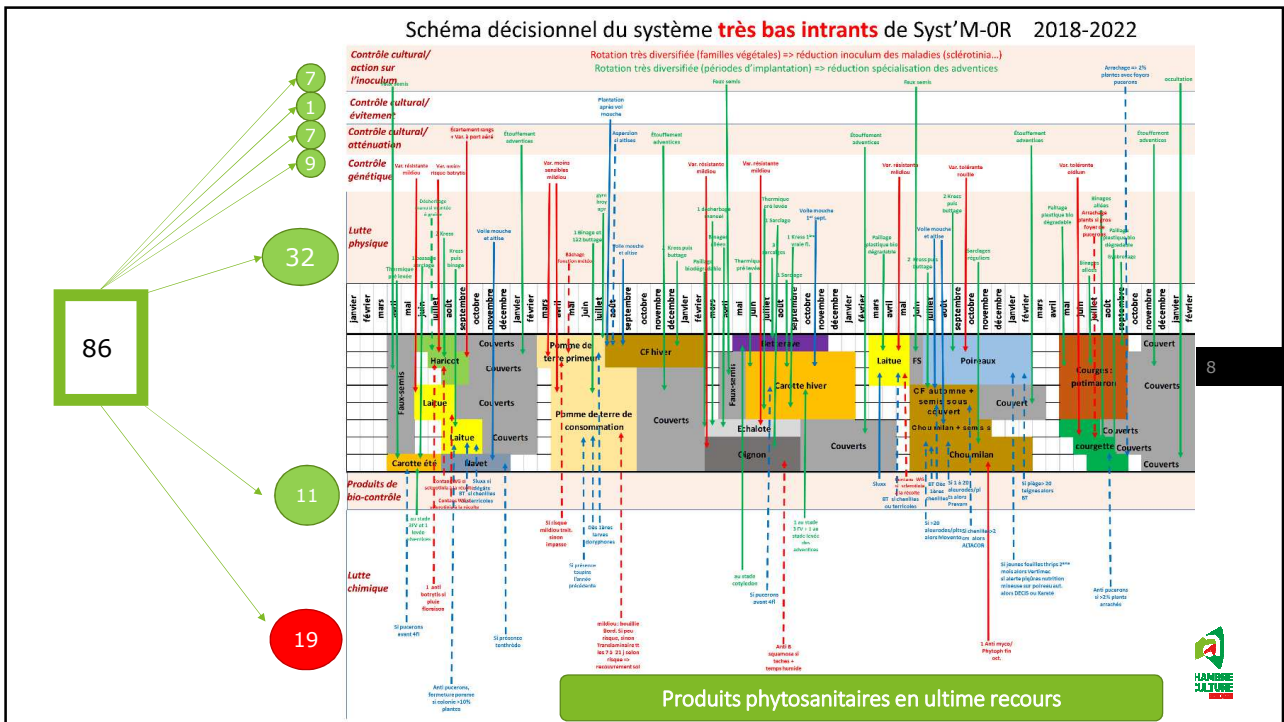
Schéma décisionnel du système très bas intrants de Syst'M-0R 2018-2022

Contrôle cultural/ action sur l'inoculum
Rotation très diversifiée (familles végétales) => réduction inoculum des maladies (sclérotinia...)
Rotation très diversifiée (périodes d'implantation) => réduction spécialisation des adventices

Contrôle cultural/ évitement

Contrôle cultural/ atténuation

Contrôle génétique

Lutte physique

Produits de bio-contrôle

Lutte chimique

7
1
7
9
32
86
11
19

Faux semis
Plantation après vol mouche
Faux semis
Faux semis
Arrachage => 2% plantes avec foyers pucerons
occultation
Ecartement rangs + Var. à port aéré
Etouffement adventices
Asperson si altises
Etouffement adventices
Etouffement adventices
Etouffement adventices
Etouffement adventices
Var. résistante mildiou
Var. moins sensibles mildiou
Var. résistante mildiou
Var. résistante mildiou
Var. résistante mildiou
Var. tolérante rouille
Var. tolérante oïdium
Var. moins sensi. botrytis
Voile mouche et altise
Voile mouche et altise
Voile mouche 1er sept.
Voile mouche et altise
Kress puis binage
Kress puis buttage
Paillage plastique bio dégradable
Paillage plastique bio dégradable
Paillage plastique bio dégradable
Thermique pré levée
Thermique pré levée
Sarclage
Binages
Sarclages
Buttage
1 binage et 1/2 buttage

janvier février mars avril mai juin juillet août septembre octobre novembre décembre janvier février mars avril mai juin juillet août septembre octobre novembre décembre janvier février mars avril mai juin juillet août septembre octobre novembre décembre janvier février mars avril mai juin juillet août septembre octobre novembre décembre janvier février mars avril mai juin juillet août septembre octobre novembre décembre janvier

Faux-semis
Haricot
Couverts
Couverts
Laitue
Couverts
Laitue
Couverts
Carotte été
Navet
Pomme de terre primeur
Pomme de terre de consommation
CF hiver
Couverts
Betterave
Faux-semis
Carotte hiver
Echalote
Oignon
Couverts
Laitue
FS
Poireaux
CF automne + semis sous couvert
Couvert
Chou milan + semis s
Chou milan
Couvert
Courges : potimarron
Couverts
Couverts
courgette
Couverts
Couverts

Sluxx
BT si chenilles ou terricoles
Sluxx si dégâts
Si pucerons avant 4F
Si risque mildiou trait. sinon impasse
Si présence tenthrède
Anti pucerons, fermeture pomme si colonie >10% plantes
1 anti botrytis si pluie floraison
mildiou : bouillie Bord. Si peu risque, sinon Translaminaire et les 7 à 21 j selon risque + recouvrement sol
Si présence taupins l'année précédente
Dès 1ères larves doryphores
au stade cotylédon
Si pucerons avant 4F
Anti B. squamosa si taches + temps humide
1 Anti myco/ Phytoph fin oct.
Si >20 aleurodes/plant alors Movento
Si chenilles > 2 alors ALTACOR
Si jeunes feuilles thrips 1ère mois alors Vertimec
Si plage> 30 taignes alors BT
Anti pucerons si >2% plants arrachés

Produits phytosanitaires en ultime recours

8

CHAMBRE AGRICULTURE